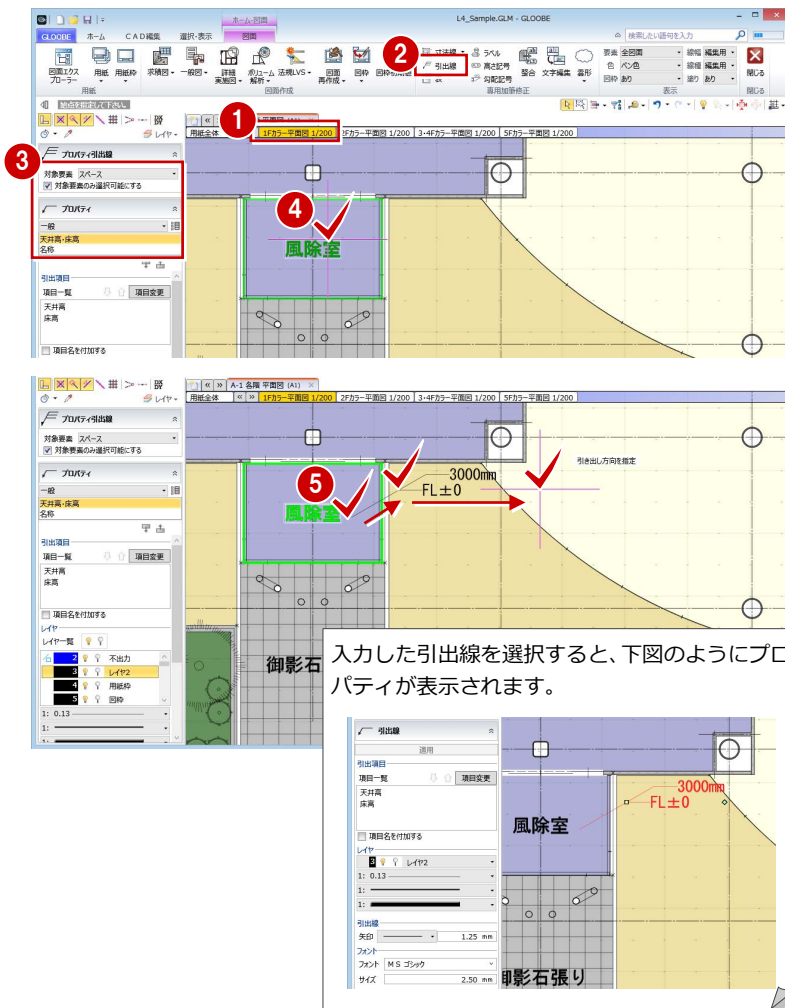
L4_Sample.GLM - GLOOBE

ホーム・図面

GLOOBE ホーム CAD編集 選択・表示 図面

図面エクスプローラー 用紙 用紙枠 求積図 一般図 詳細 実施図 ボリューム 解析 法規LVS 図面 再作成 図枠 図枠の編集

用紙 図面作成

2

寸法線 引出線 ラベル 高さ記号 勾配記号 整合 文字編集 雲形

専用加筆修正

要素 全図面 色 ペン色 図枠 あり 線幅 編集用 線種 編集用 塗り あり

表示

閉じる

閉じる

検索したい語句を入力

1

用紙全体 1Fカラー平面図 1/200 2Fカラー平面図 1/200 3・4Fカラー平面図 1/200 5Fカラー平面図 1/200

3

プロパティ引出線

対象要素 スペース

対象要素のみ選択可能にする

プロパティ

一般

天井高・床高

名称

引出項目

項目一覧 項目変更

天井高

床高

項目名を付加する

4

風除室

A-1 各階 平面図 (A1)

用紙全体 1Fカラー平面図 1/200 2Fカラー平面図 1/200 3・4Fカラー平面図 1/200 5Fカラー平面図 1/200

プロパティ引出線

対象要素 スペース

対象要素のみ選択可能にする

プロパティ

一般

天井高・床高

名称

引出項目

項目一覧 項目変更

天井高

床高

項目名を付加する

レイヤ

レイヤ一覧

2 不出力

3 レイヤ2

4 用紙枠

5 図枠

1: 0.13

1:

1:

5

3000mm

FL±0

引き出し方向を指定

風除室

御影石

入力した引出線を選択すると、下図のようにプロパティが表示されます。

引出線

適用

引出項目

項目一覧 項目変更

天井高

床高

項目名を付加する

レイヤ

3 レイヤ2

1: 0.13

1:

1:

引出線

矢印 1.25 mm

フォント

フォント ＭＳ ゴシック

サイズ 2.50 mm

3000mm

FL±0

風除室

御影石張り